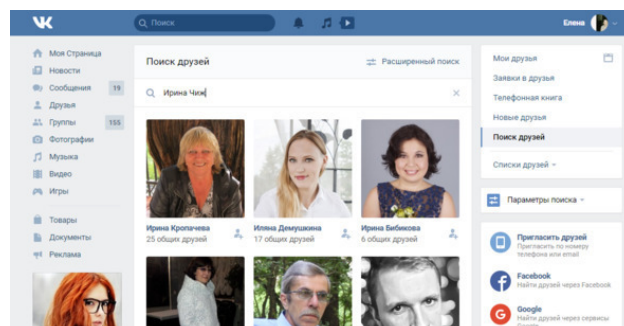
VK
Поиск
Елена

Моя Страница
Новости
Сообщения 19
Друзья
Группы 155
Фотографии
Музыка
Видео
Игры

Товары
Документы
Реклама

Поиск друзей
Расширенный поиск
Ирина Чиж

Ирина Кропачева
25 общих друзей

Илнна Демушкина
17 общих друзей

Ирина Бибикова
6 общих друзей

Мои друзья
Заявки в друзья
Телефонная книга
Новые друзья
Поиск друзей

Списки друзей

Параметры поиска

Пригласить друзей
Пригласить по номеру телефона или email

Facebook
Найти друзей через Facebook

Google
Найти друзей через сервисы